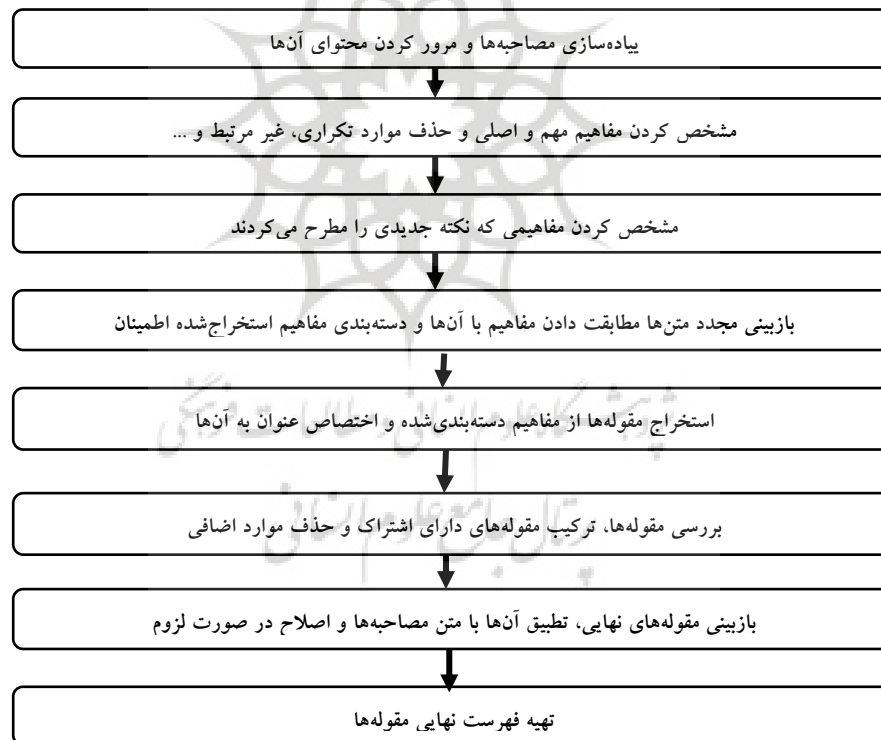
پیاده‌سازی مصاحبه‌ها و مرور کردن محتوای آن‌ها

مشخص کردن مفاهیم مهم و اصلی و حذف موارد تکراری، غیر مرتبط و ...

مشخص کردن مفاهیمی که نکته جدیدی را مطرح می‌کردند

بازبینی مجدد متن‌ها مطابقت دادن مفاهیم با آن‌ها و دسته‌بندی مفاهیم استخراج‌شده اطمینان

استخراج مقوله‌ها از مفاهیم دسته‌بندی‌شده و اختصاص عنوان به آن‌ها

بررسی مقوله‌ها، ترکیب مقوله‌های دارای اشتراک و حذف موارد اضافی

بازبینی مقوله‌های نهایی، تطبیق آن‌ها با متن مصاحبه‌ها و اصلاح در صورت لزوم

تهیه فهرست نهایی مقوله‌ها